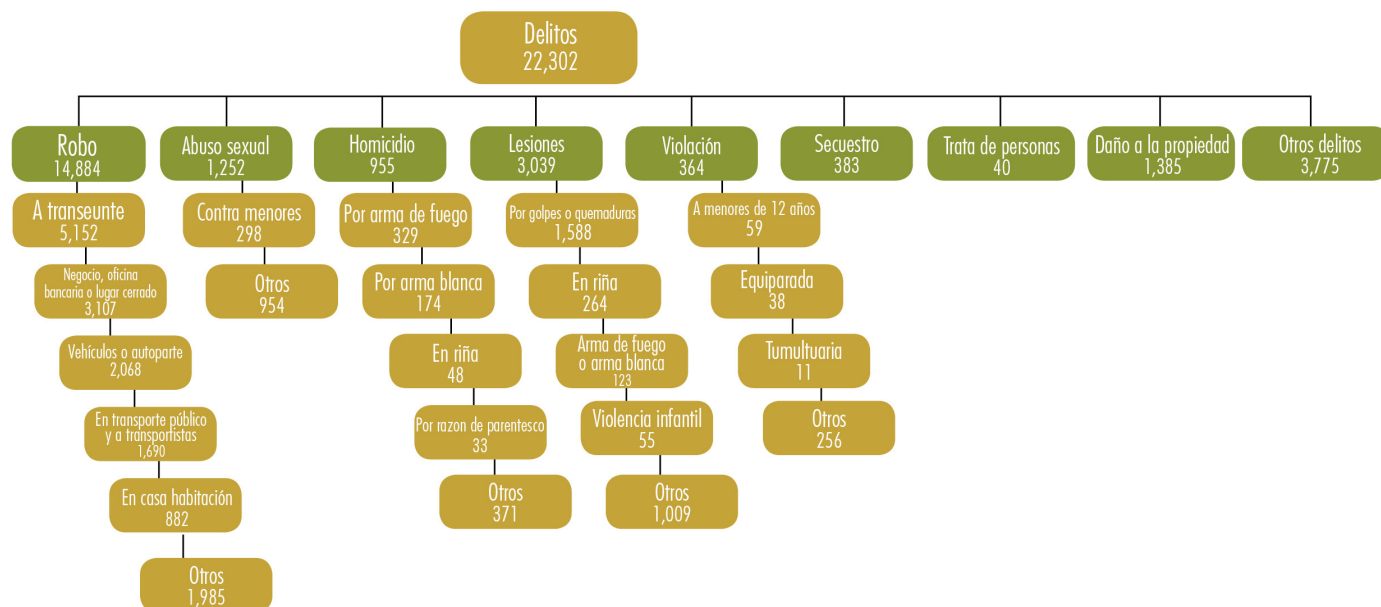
Delitos
22,302

Robo
14,884

A transeunte
5,152

Negocio, oficina bancaria o lugar cerrado
3,107

Vehículos o autoparte
2,068

En transporte público y a transportistas
1,690

En casa habitación
882

Otros
1,985

Abuso sexual
1,252

Contra menores
298

Otros
954

Homicidio
955

Por arma de fuego
329

Por arma blanca
174

En riña
48

Por razon de parentesco
33

Otros
371

Lesiones
3,039

Por golpes o quemaduras
1,588

En riña
264

Arma de fuego o arma blanca
123

Violencia infantil
55

Otros
1,009

Violación
364

A menores de 12 años
59

Equiparada
38

Tumultuaria
11

Otros
256

Secuestro
383

Trata de personas
40

Daño a la propiedad
1,385

Otros delitos
3,775